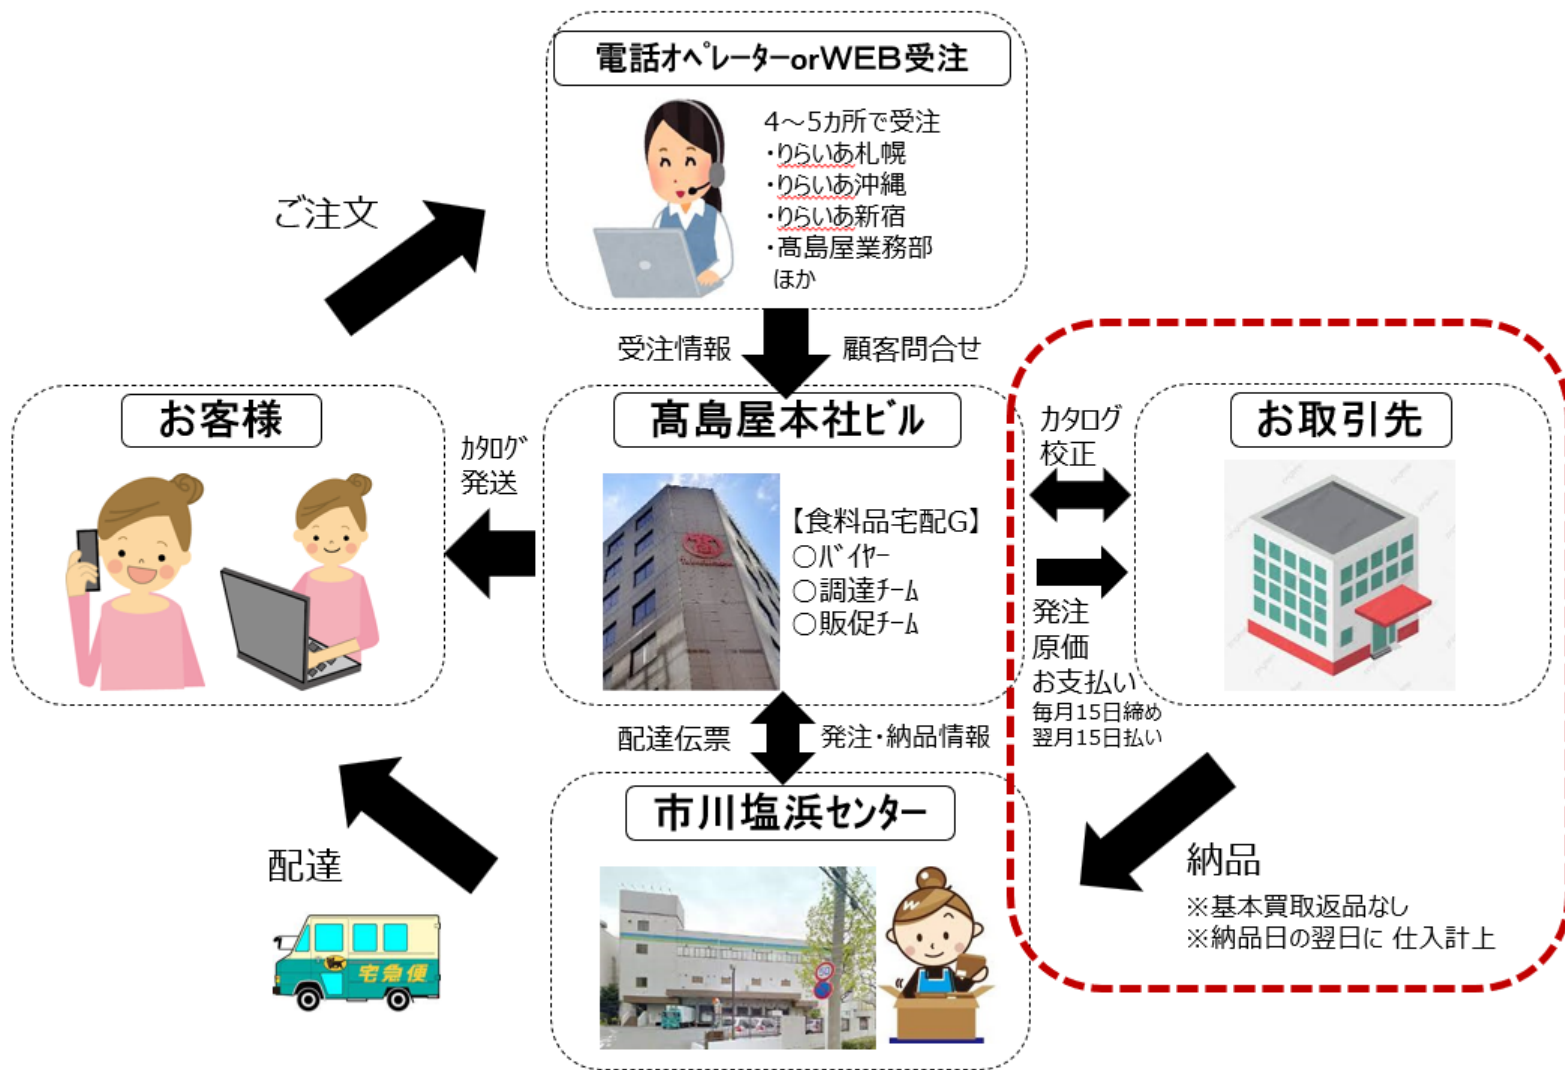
電話オペレーターorWEB受注

4～5カ所で受注
・りらいあ札幌
・りらいあ沖縄
・りらいあ新宿
・髙島屋業務部
ほか

ご注文

受注情報

顧客問合せ

お客様

カタログ発送

髙島屋本社ビル

【食料品宅配G】
○バイヤー
○調達チーム
○販促チーム

カタログ校正

お取引先

発注
原価
お支払い
毎月15日締め
翌月15日払い

配達伝票

発注・納品情報

市川塩浜センター

配達

宅急便

納品
※基本買取返品なし
※納品日の翌日に 仕入計上